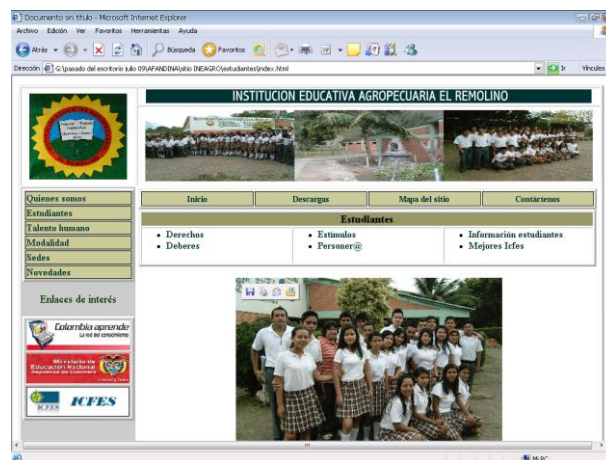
Documento sin título - Microsoft Internet Explorer

Archivo Edición Ver Favoritos Herramientas Ayuda

Atrás Búsqueda Favoritos

Dirección G:\pasado del escritorio julio 09\AFANDINA\sitio INEAGRO\estudiantes\index.html Ir Vínculos

INSTITUCION EDUCATIVA AGROPECUARIA EL REMOLINO

Quienes somos
Estudiantes
Talento humano
Modalidad
Sedes
Novedades

Enlaces de interés

Colombia aprende
La red del conocimiento

Ministerio de Educación Nacional
República de Colombia

ICFES

| Inicio | Descargas | Mapa del sitio | Contáctenos |
|---|---|---|---|

Estudiantes

- Derechos
- Deberes
- Estímulos
- Personer@
- Información estudiantes
- Mejores Icfes

Mi PC